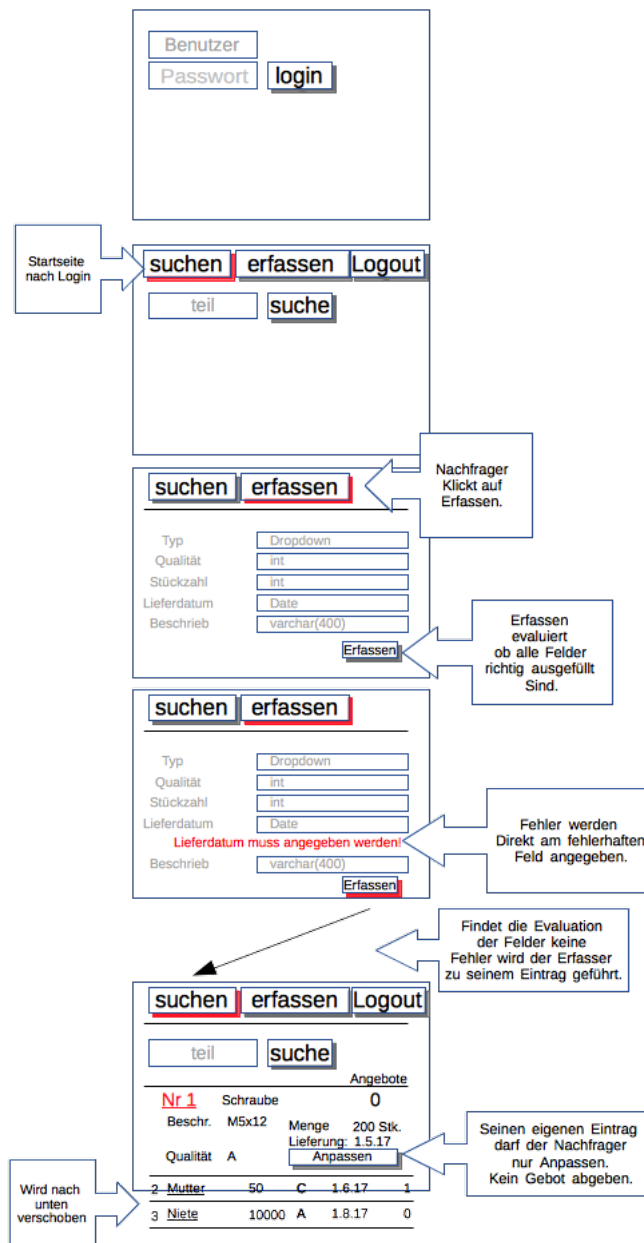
Benutzer
Passwort
login

Startseite nach Login

suchen
erfassen
Logout

teil
suche

Nachfrager Klickt auf Erfassen.

suchen
erfassen

Typ
Dropdown
Qualität
int
Stückzahl
int
Lieferdatum
Date
Beschrieb
varchar(400)
Erfassen

Erfassen evaluiert ob alle Felder richtig ausgefüllt Sind.

suchen
erfassen

Typ
Dropdown
Qualität
int
Stückzahl
int
Lieferdatum
Date
Lieferdatum muss angegeben werden!
Beschrieb
varchar(400)
Erfassen

Fehler werden Direkt am fehlerhaften Feld angegeben.

Findet die Evaluation der Felder keine Fehler wird der Erfasser zu seinem Eintrag geführt.

suchen
erfassen
Logout

teil
suche

Angebote
Nr 1
Schraube
0
Beschr.
M5x12
Menge
200 Stk.
Lieferung:
1.5.17
Qualität
A
Anpassen

Seinen eigenen Eintrag darf der Nachfrager nur Anpassen. Kein Gebot abgeben.

Wird nach unten verschoben

| 2 | Mutter | 50 | C | 1.6.17 | 1 |
|---|---|---|---|---|---|
| 3 | Niete | 10000 | A | 1.8.17 | 0 |